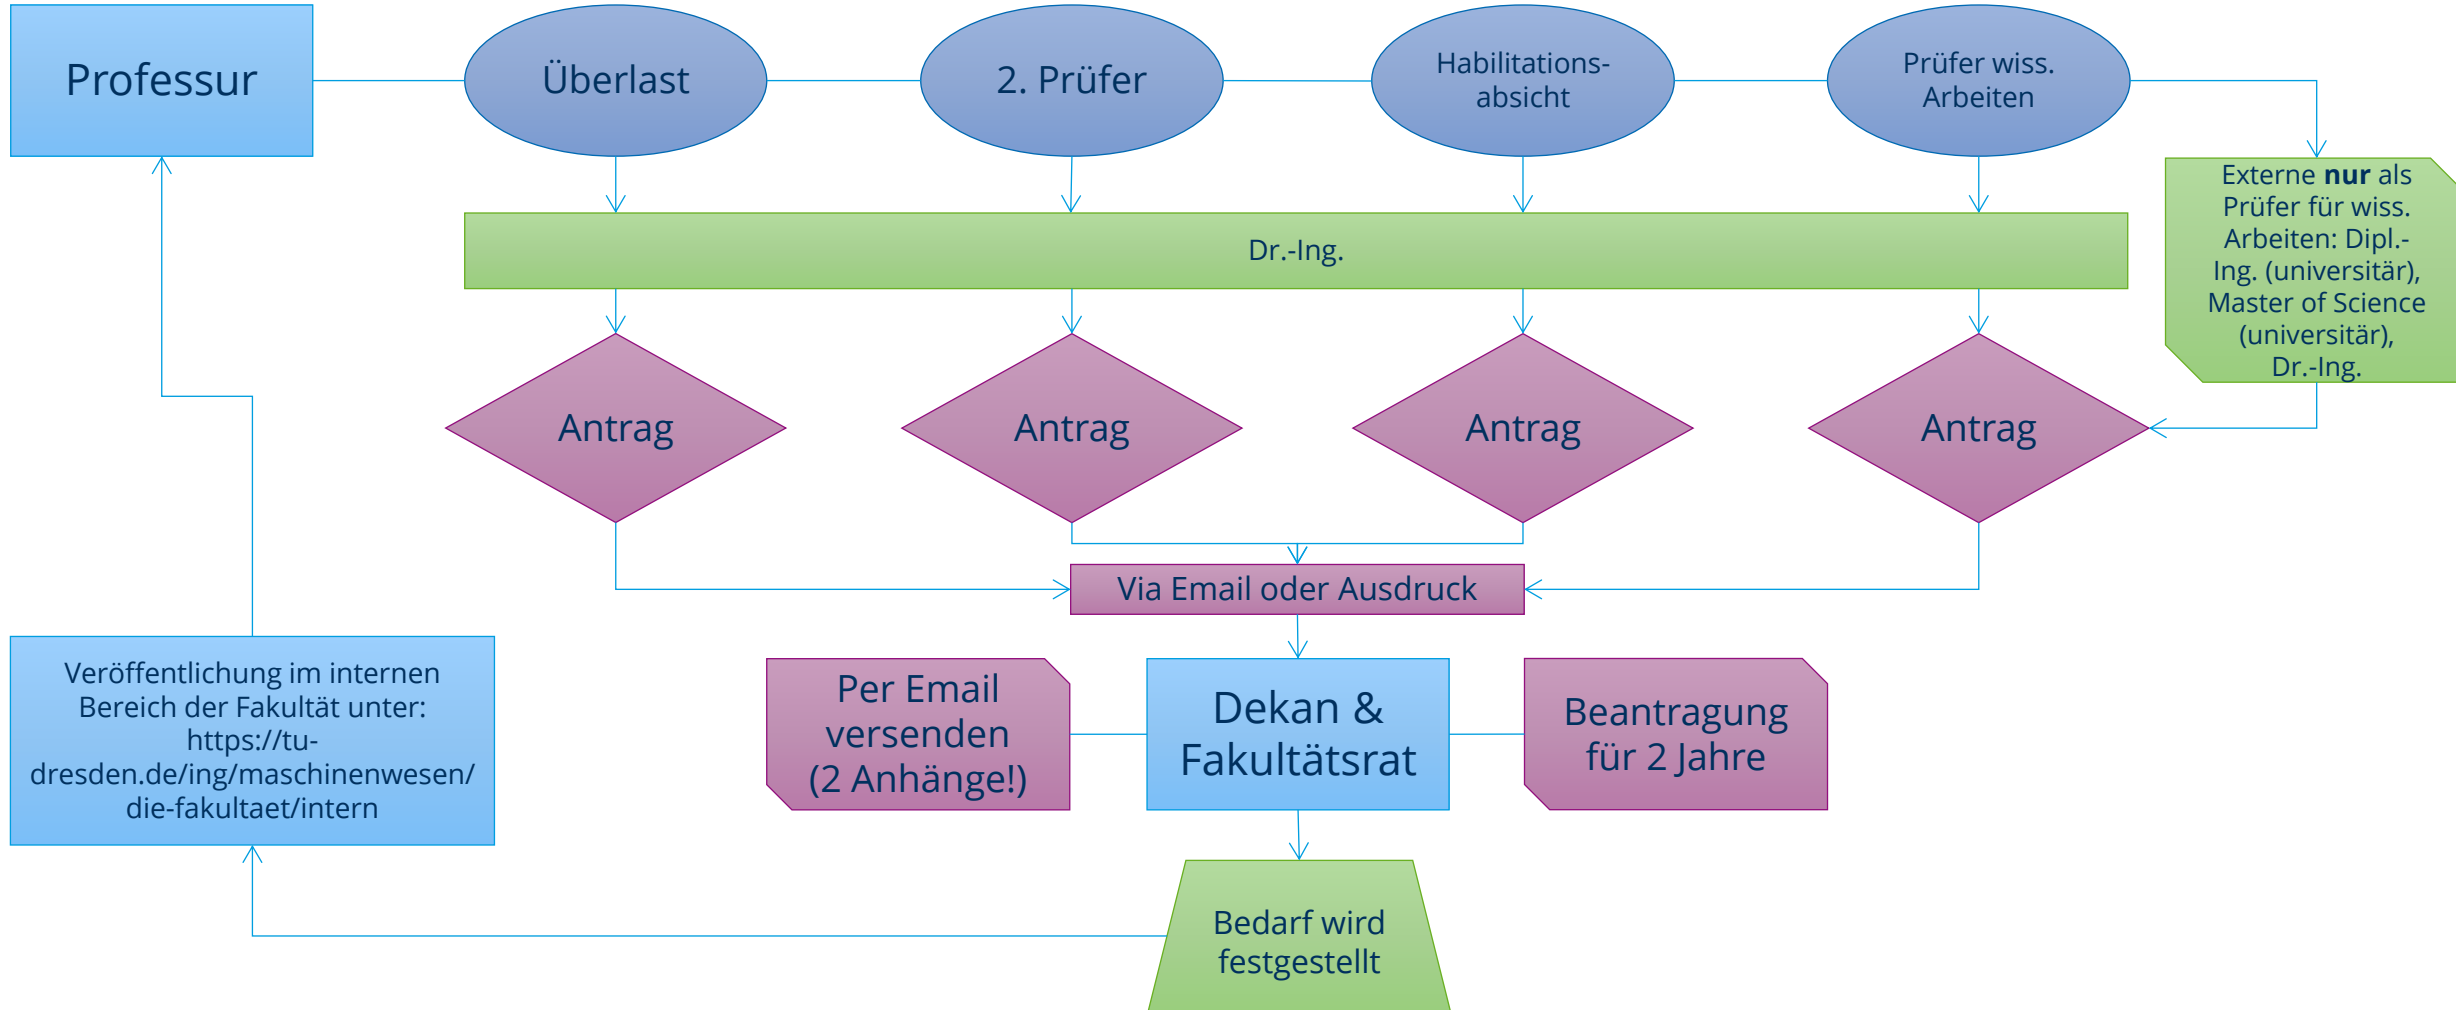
Professur

Überlast

2. Prüfer

Habilitationsabsicht

Prüfer wiss. Arbeiten

Externe **nur** als Prüfer für wiss. Arbeiten: Dipl.-Ing. (universitär), Master of Science (universitär), Dr.-Ing.

Dr.-Ing.

Antrag

Antrag

Antrag

Antrag

Via Email oder Ausdruck

Per Email versenden (2 Anhänge!)

Dekan & Fakultätsrat

Beantragung für 2 Jahre

Veröffentlichung im internen Bereich der Fakultät unter: https://tu-dresden.de/ing/maschinenwesen/die-fakultaet/intern

Bedarf wird festgestellt